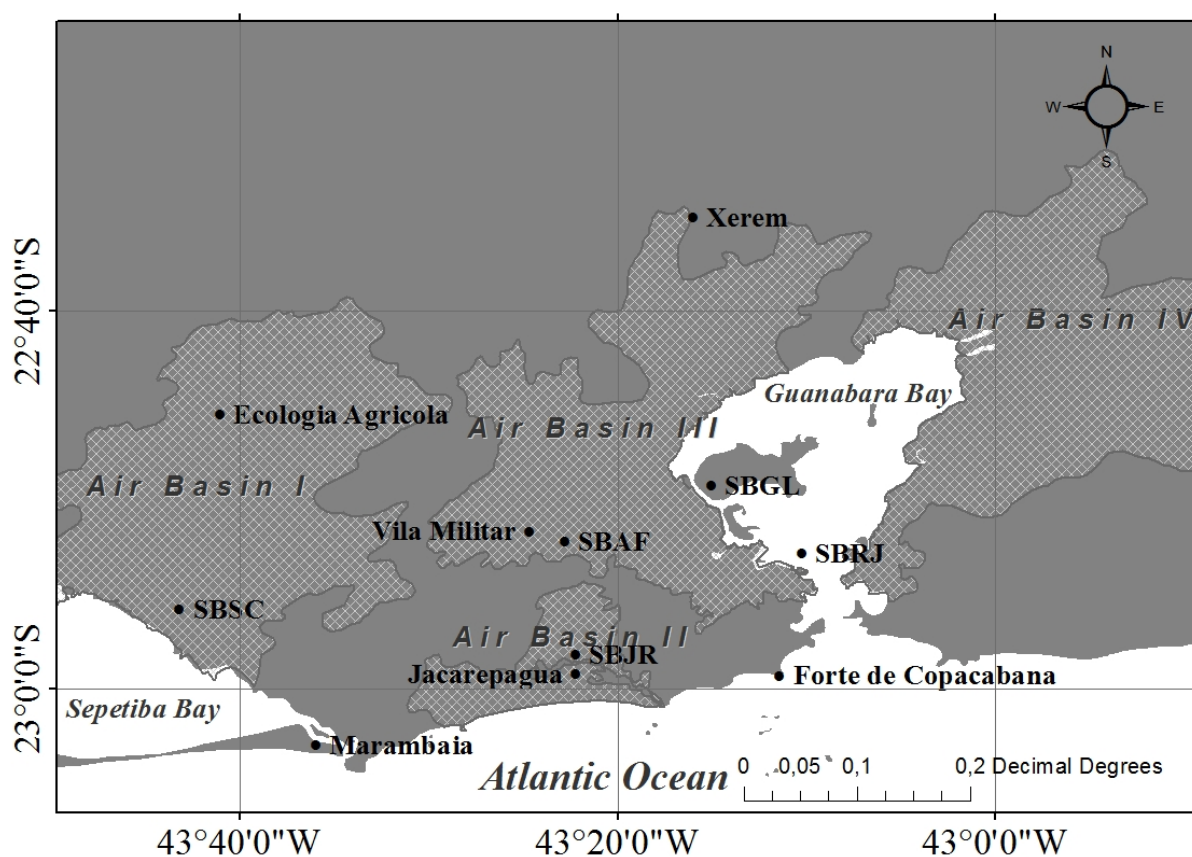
N
W
E
S

Xerem

22°40'0"S

Air Basin IV

Guanabara Bay

Ecologia Agricola

Air Basin III

Air Basin I

SBGL

Vila Militar

SBAF

SBRJ

SBSC

Air Basin II

SBJR

Jacarepagua

Forte de Copacabana

23°0'0"S

Sepetiba Bay

Marambaia

Atlantic Ocean

0 0,05 0,1 0,2 Decimal Degrees

43°40'0"W

43°20'0"W

43°0'0"W